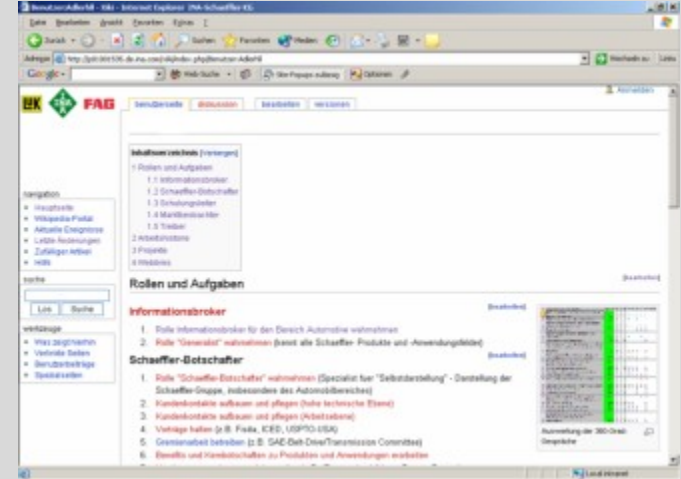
Benutzer:Adler - Wiki - Internet Explorer INA-Schaeffler KG

Datei Bearbeiten Ansicht Favoriten Extras ?

Zurück Suchen Favoriten Medien

Adresse http://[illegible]/wiki/index.php/Benutzer:Adler

Wechseln zu Links

Google Web-Suche Site-Popups zulassen Optionen

LuK INA FAG

benutzerseite diskussion bearbeiten versionen

Abmelden

Inhaltsverzeichnis [Verbergen]
1 Rollen und Aufgaben
1.1 Informationsbroker
1.2 Schaeffler-Botschafter
1.3 Schulungsleiter
1.4 Marktbeobachter
1.5 Treiber
2 Arbeitsumgebung
3 Projekte
4 Weblinks

navigation
Hauptseite
Wikipedia-Portal
Aktuelle Ereignisse
Letzte Änderungen
Zufälliger Artikel
Hilfe

suche
Los Suche

werkzeuge
Was zeigt hierhin
Verlinkte Seiten
Benutzerbeiträge
Spezialseiten

Rollen und Aufgaben

[bearbeiten]

Informationsbroker

[bearbeiten]

1. Rolle Informationsbroker für den Bereich Automotive wahrnehmen
2. Rolle "Generalist" wahrnehmen (kennt alle Schaeffler- Produkte und -Anwendungsfelder)

Schaeffler-Botschafter

[bearbeiten]

1. Rolle "Schaeffler-Botschafter" wahrnehmen (Spezialist fuer "Selbstdarstellung" - Darstellung der Schaeffler-Gruppe, insbesondere des Automobilbereiches)
2. Kundenkontakte aufbauen und pflegen (hohe technische Ebene)
3. Kundenkontakte aufbauen und pflegen (Arbeitsebene)
4. Vorträge halten (z.B. Fisita, ICED, USPTO-USA)
5. Gremienarbeit betreiben (z.B. SAE-Belt-Drive/Transmission Committee)
6. Benefits und Kernbotschaften zu Produkten und Anwendungen erarbeiten

Auswertung der 360-Grad-Gespräche

Lokales Intranet